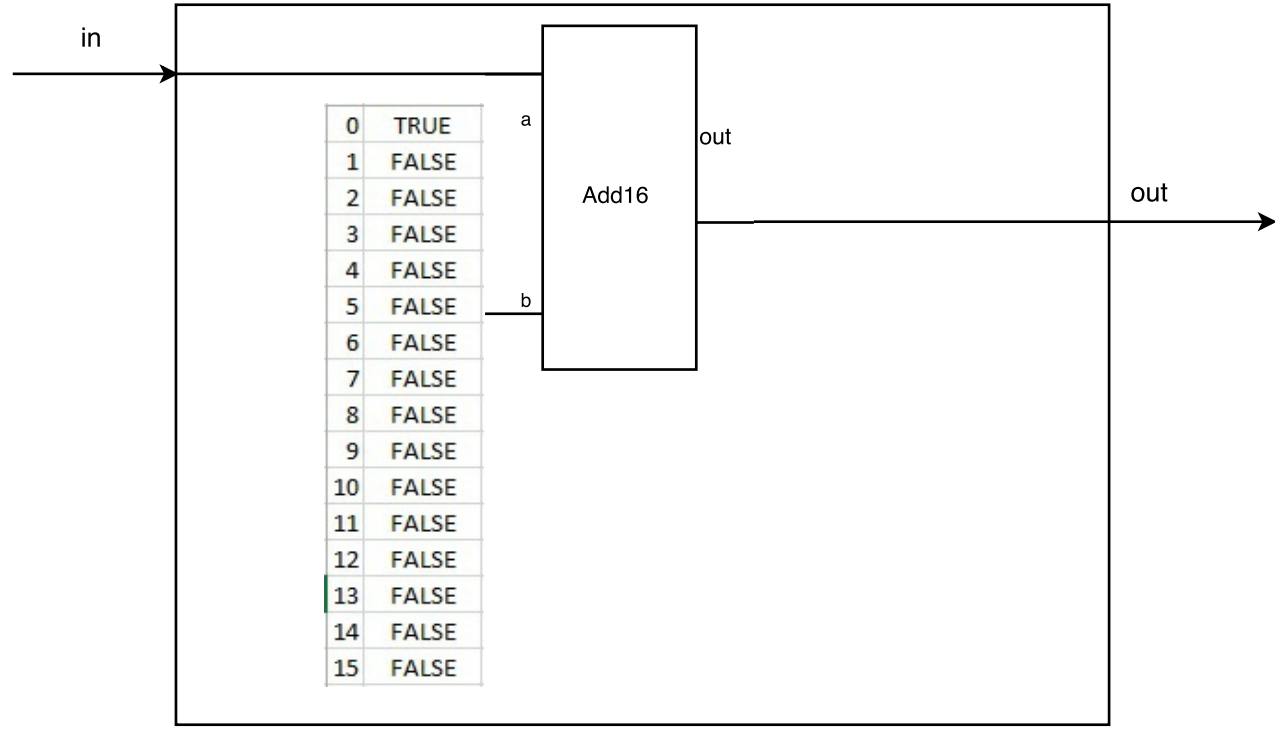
in

| 0 | TRUE |
|---|---|
| 1 | FALSE |
| 2 | FALSE |
| 3 | FALSE |
| 4 | FALSE |
| 5 | FALSE |
| 6 | FALSE |
| 7 | FALSE |
| 8 | FALSE |
| 9 | FALSE |
| 10 | FALSE |
| 11 | FALSE |
| 12 | FALSE |
| 13 | FALSE |
| 14 | FALSE |
| 15 | FALSE |

a

b

Add16

out

out